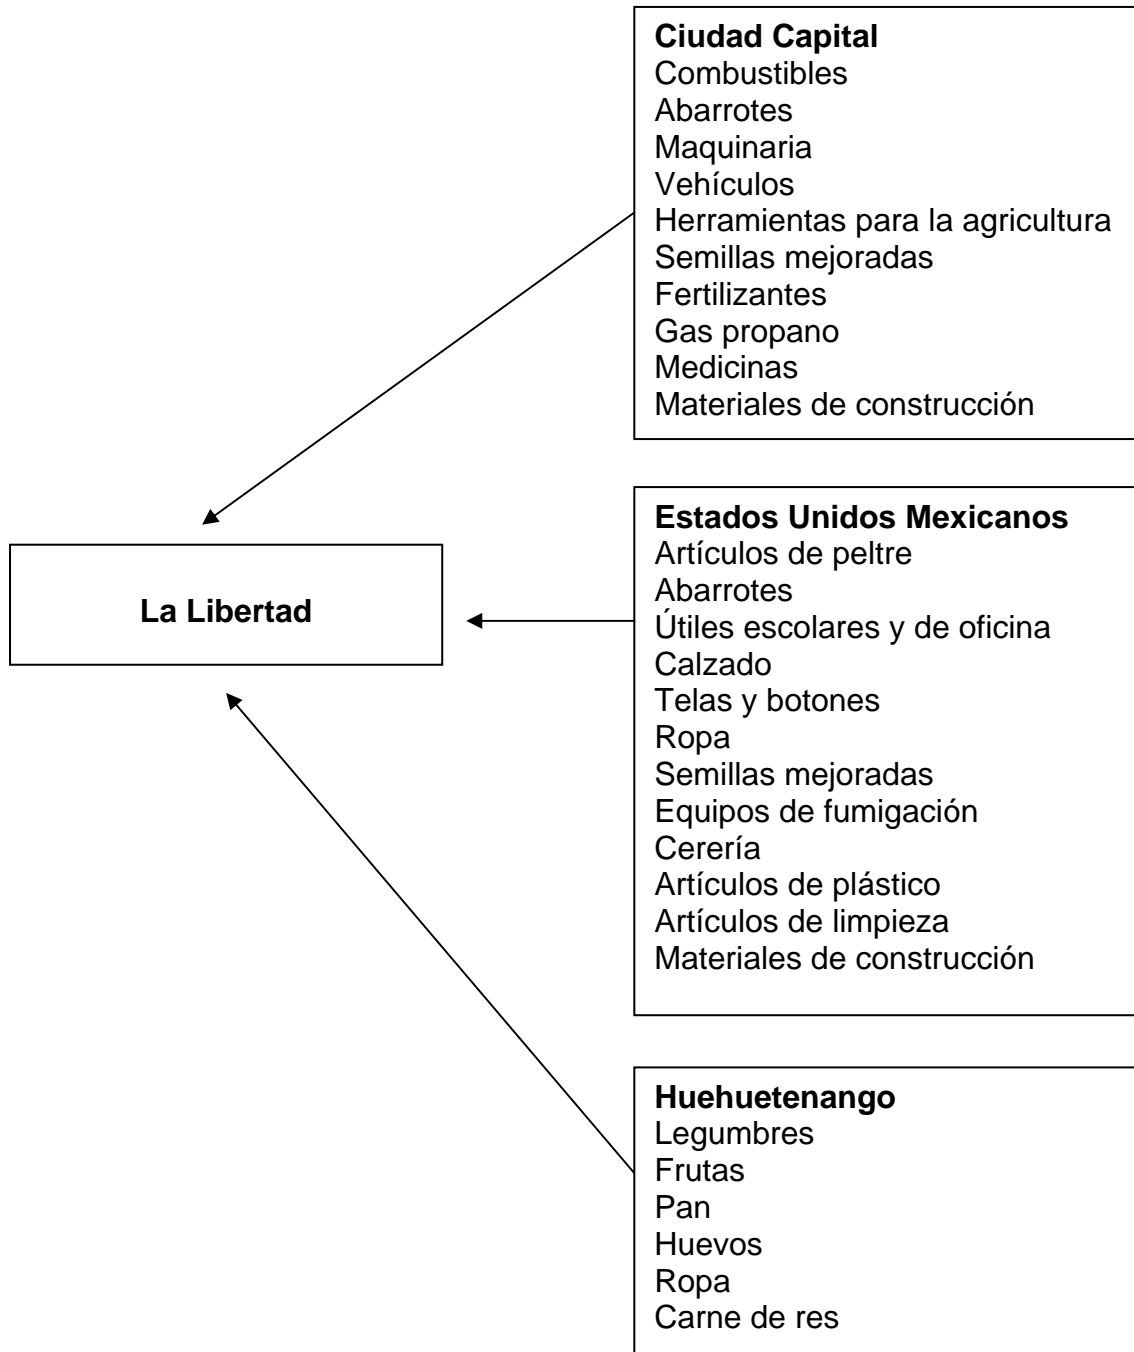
Ciudad Capital
Combustibles
Abarrotes
Maquinaria
Vehículos
Herramientas para la agricultura
Semillas mejoradas
Fertilizantes
Gas propano
Medicinas
Materiales de construcción

La Libertad

Estados Unidos Mexicanos
Artículos de peltre
Abarrotes
Útiles escolares y de oficina
Calzado
Telas y botones
Ropa
Semillas mejoradas
Equipos de fumigación
Cerería
Artículos de plástico
Artículos de limpieza
Materiales de construcción

Huehuetenango
Legumbres
Frutas
Pan
Huevos
Ropa
Carne de res